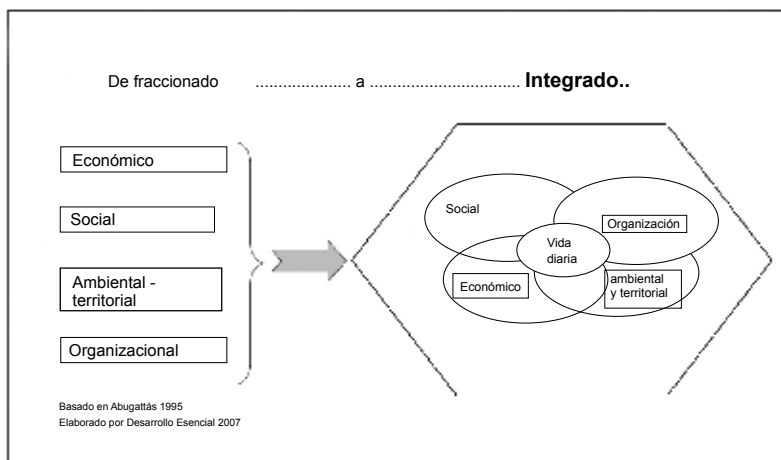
De fraccionado .................... a ................................ **Integrado..**

Económico

Social

Ambiental - territorial

Organizacional

Social

Organización

Vida diaria

Económico

ambiental y territorial

Basado en Abugattás 1995
Elaborado por Desarrollo Esencial 2007